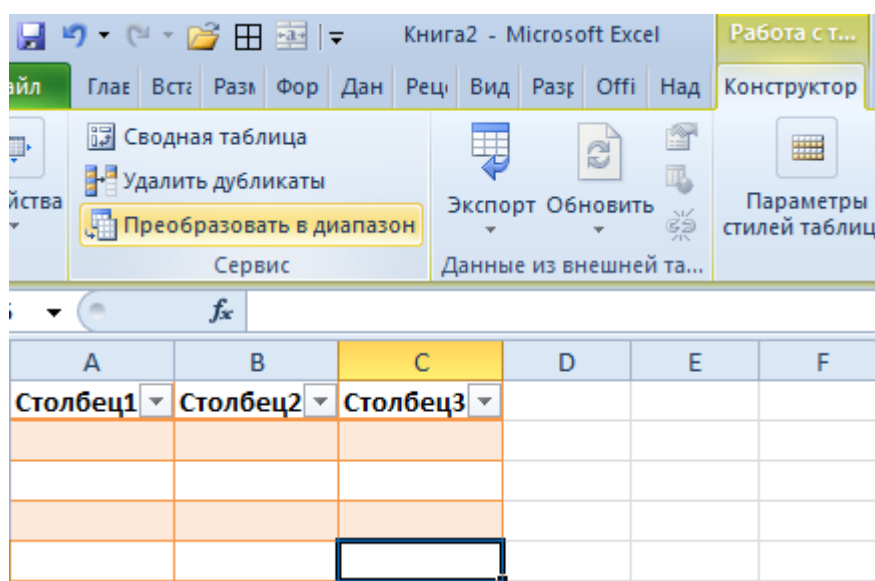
Книга2 - Microsoft Excel

Работа с т...

айл | Глав | Вста | Разм | Фор | Дан | Реце | Вид | Разр | Offi | Над | Конструктор

йства

Сводная таблица

Удалить дубликаты

Преобразовать в диапазон

Сервис

Экспорт

Обновить

Данные из внешней та...

Параметры стилей таблиц

$f_x$

| A | B | C | D | E | F |
|---|---|---|---|---|---|
| Столбец1 | Столбец2 | Столбец3 | | | |
| | | | | | |
| | | | | | |
| | | | | | |
| | | | | | |